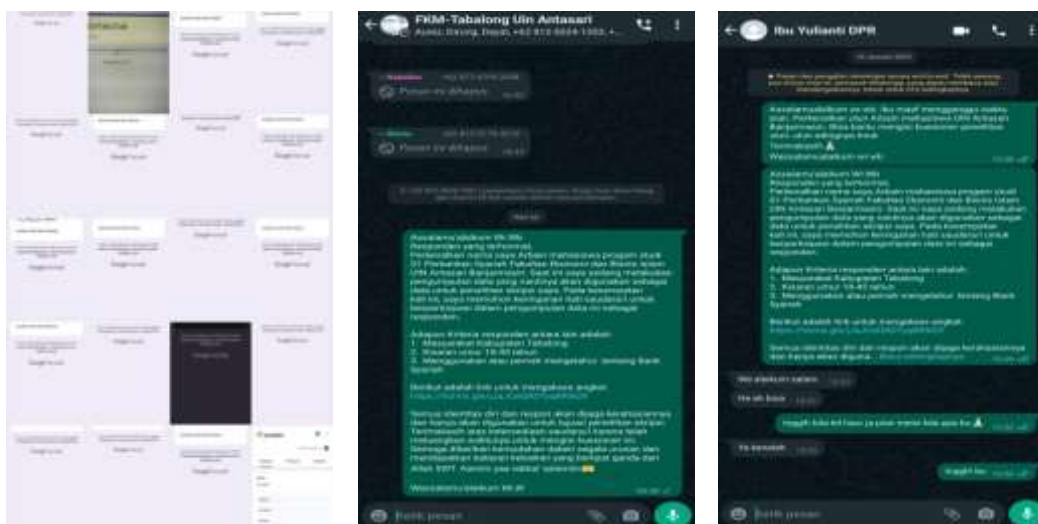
FKM-Tabalong Uin Antasari

Pesan ini dihapus

Pesan ini dihapus

Assalamu'alaikum Wr.Wb
Responden yang terhormat,
Perkenalkan nama saya Arbain mahasiswa program studi S1 Perbankan Syariah Fakultas Ekonomi dan Bisnis Islam UIN Antasari Banjarmasin. Saat ini saya sedang melakukan pengumpulan data yang nantinya akan digunakan sebagai data untuk penelitian skripsi saya. Pada kesempatan kali ini, saya memohon kesediaan hati saudara/i untuk berpartisipasi dalam pengumpulan data ini sebagai responden.

Adapun Kriteria responden antara lain adalah:
1. Masyarakat Kabupaten Tabalong
2. Kisaran umur 18-60 tahun
3. Menggunakan atau pernah mengetahui tentang Bank Syariah

Berikut adalah link untuk mengakses angket:
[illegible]

Semua identitas diri dan respon akan dijaga kerahasiaannya dan hanya akan digunakan untuk tujuan penelitian skripsi. Terimakasih atas kesediaan saudara/i karena telah meluangkan waktunya untuk mengisi kuesioner ini. Semoga diberikan kemudahan dalam segala urusan dan mendapatkan balasan kebaikan yang berlipat ganda dari Allah SWT. Aamiin yaa robbal 'alamiin

Wassalamu'alaikum Wr.Wb

Ketik pesan

Ibu Yulianti DPR

Assalamualaikum wr.wb. ibu maaf mengganggu waktu ibu. Perkenalkan ulun Arbain mahasiswa UIN Antasari Banjarmasin. Bisa kah ulun minta bantuan kuesioner penelitian ulun. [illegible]
Terimakasih
Wassalamualaikum wr.wb

Assalamu'alaikum Wr.Wb
Responden yang terhormat,
Perkenalkan nama saya Arbain mahasiswa program studi S1 Perbankan Syariah Fakultas Ekonomi dan Bisnis Islam UIN Antasari Banjarmasin. Saat ini saya sedang melakukan pengumpulan data yang nantinya akan digunakan sebagai data untuk penelitian skripsi saya. Pada kesempatan kali ini, saya memohon kesediaan hati saudara/i untuk berpartisipasi dalam pengumpulan data ini sebagai responden.

Adapun Kriteria responden antara lain adalah:
1. Masyarakat Kabupaten Tabalong
2. Kisaran umur 18-60 tahun
3. Menggunakan atau pernah mengetahui tentang Bank Syariah

Berikut adalah link untuk mengakses angket:
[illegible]

Semua identitas diri dan respon akan dijaga kerahasiaannya dan hanya akan digunakan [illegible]

Wa alaikum salam

Ok ah bisa

Inggih bila kd kawa ja jua mana bisa apa ha

Ya kawaah

Inggih bu

Ketik pesan